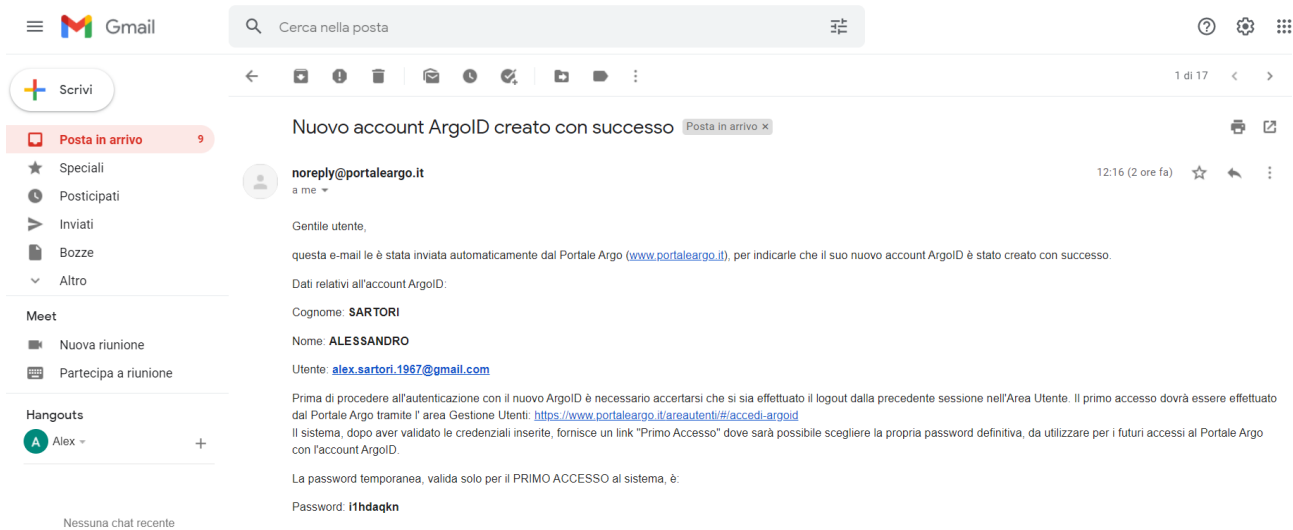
Gmail

Cerca nella posta

Scrivi

Posta in arrivo 9

Speciali

Posticipati

Inviati

Bozze

Altro

Meet

Nuova riunione

Partecipa a riunione

Hangouts

A Alex

Nessuna chat recente

1 di 17

Nuovo account ArgoID creato con successo Posta in arrivo ×

noreply@portaleargo.it
a me

12:16 (2 ore fa)

Gentile utente,

questa e-mail le è stata inviata automaticamente dal Portale Argo (www.portaleargo.it), per indicarle che il suo nuovo account ArgoID è stato creato con successo.

Dati relativi all'account ArgoID:

Cognome: SARTORI

Nome: ALESSANDRO

Utente: alex.sartori.1967@gmail.com

Prima di procedere all'autenticazione con il nuovo ArgoID è necessario accertarsi che si sia effettuato il logout dalla precedente sessione nell'Area Utente. Il primo accesso dovrà essere effettuato dal Portale Argo tramite l' area Gestione Utenti: https://www.portaleargo.it/areautenti/#/accedi-argoid
Il sistema, dopo aver validato le credenziali inserite, fornisce un link "Primo Accesso" dove sarà possibile scegliere la propria password definitiva, da utilizzare per i futuri accessi al Portale Argo con l'account ArgoID.

La password temporanea, valida solo per il PRIMO ACCESSO al sistema, è:

Password: i1hdaqkn